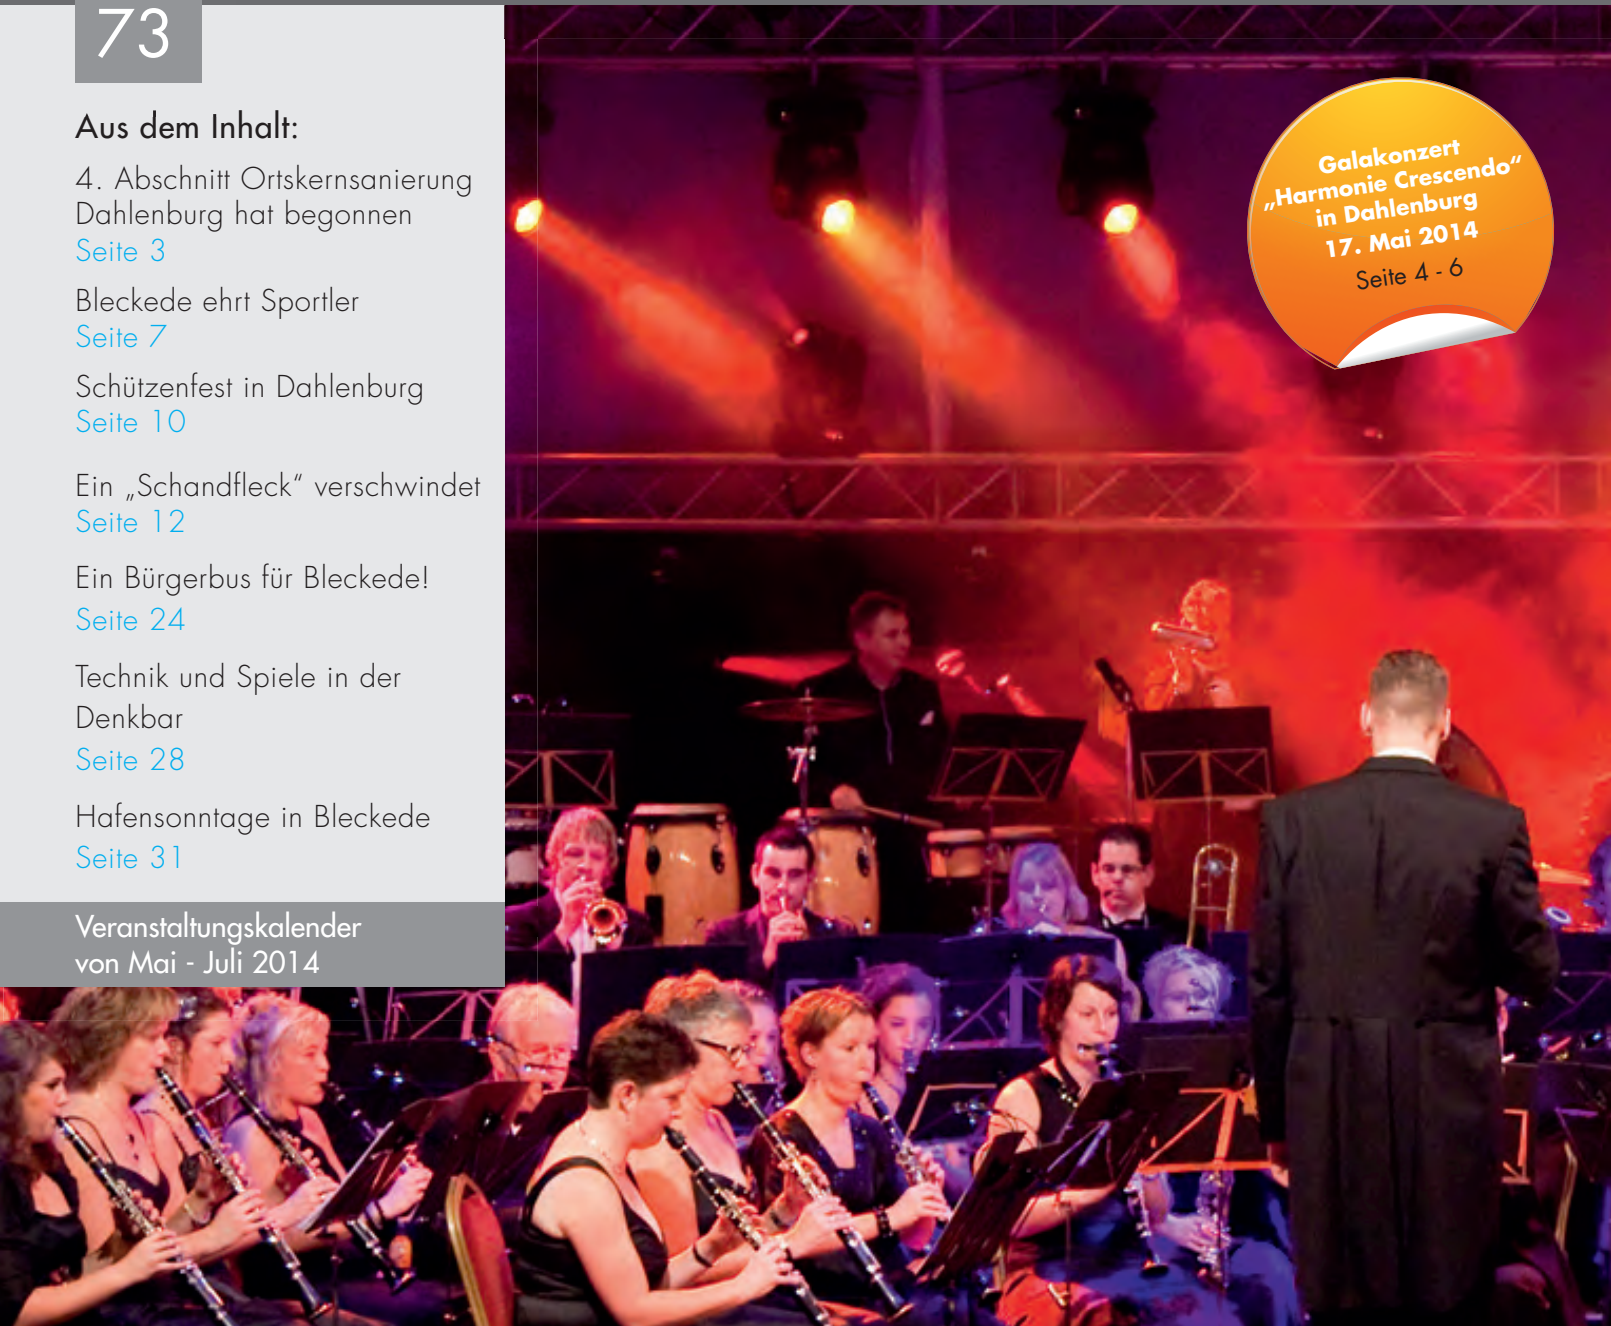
73

Aus dem Inhalt:

4. Abschnitt Ortskernsanierung Dahlenburg hat begonnen
Seite 3

Bleckede ehrt Sportler
Seite 7

Schützenfest in Dahlenburg
Seite 10

Ein „Schandfleck" verschwindet
Seite 12

Ein Bürgerbus für Bleckede!
Seite 24

Technik und Spiele in der Denkbar
Seite 28

Hafensonntage in Bleckede
Seite 31

Veranstaltungskalender
von Mai - Juli 2014

Galakonzert
„Harmonie Crescendo"
in Dahlenburg
17. Mai 2014
Seite 4 - 6